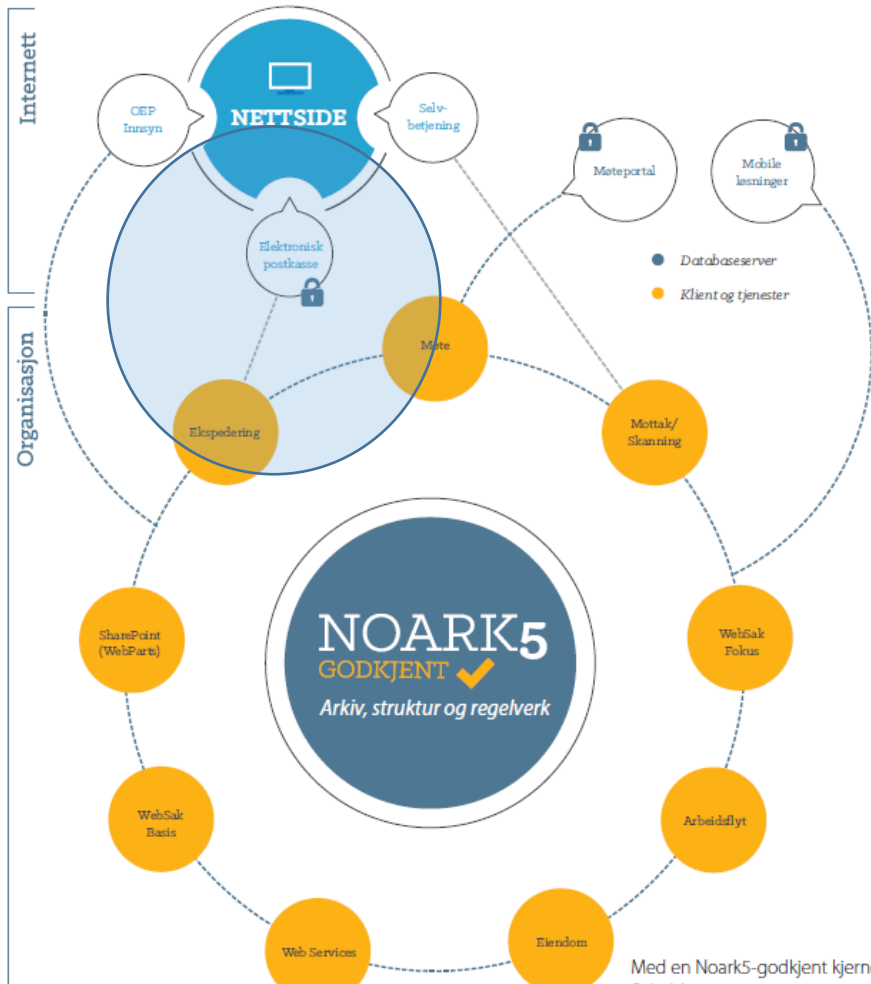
Internett

OEP Innsyn

NETTSIDE

Selvbetjening

Møteportal

Mobile løsninger

Elektronisk postkasse

Databaseserver

Klient og tjenester

Organisasjon

Møte

Ekspedering

Mottak/ Skanning

NOARK5
GODKJENT
Arkiv, struktur og regelverk

SharePoint (WebParts)

WebSak Fokus

WebSak Basis

Arbeidsflyt

Web Services

Eiendom

Med en Noark5-godkjent kjern